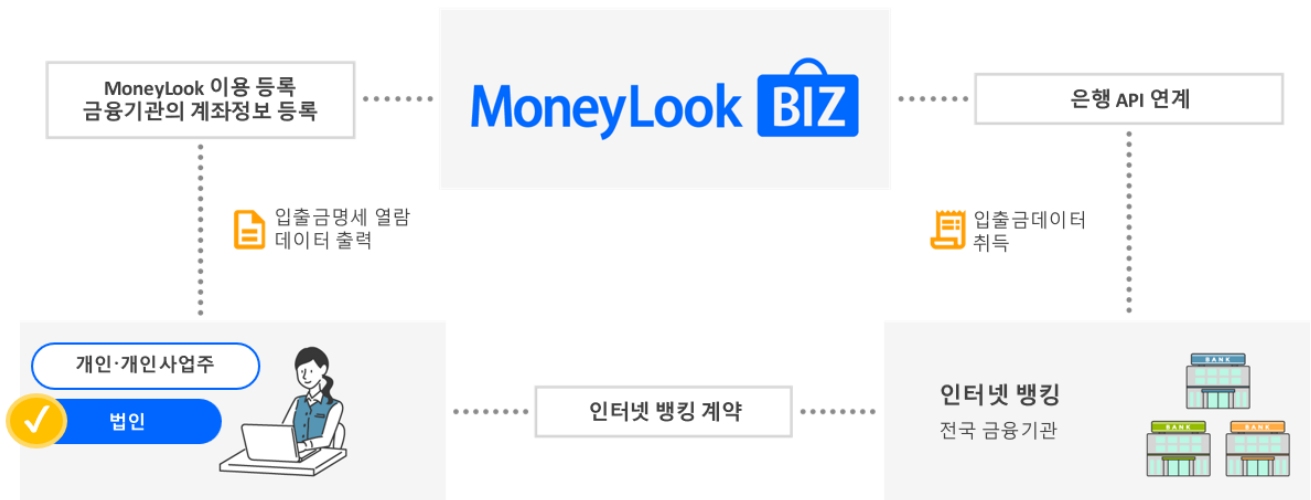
MoneyLook 이용 등록
금융기관의 계좌정보 등록

MoneyLook BIZ

은행 API 연계

입출금명세 열람
데이터 출력

입출금데이터
취득

개인·개인사업주

법인

인터넷 뱅킹 계약

인터넷 뱅킹
전국 금융기관

BANK

BANK

BANK